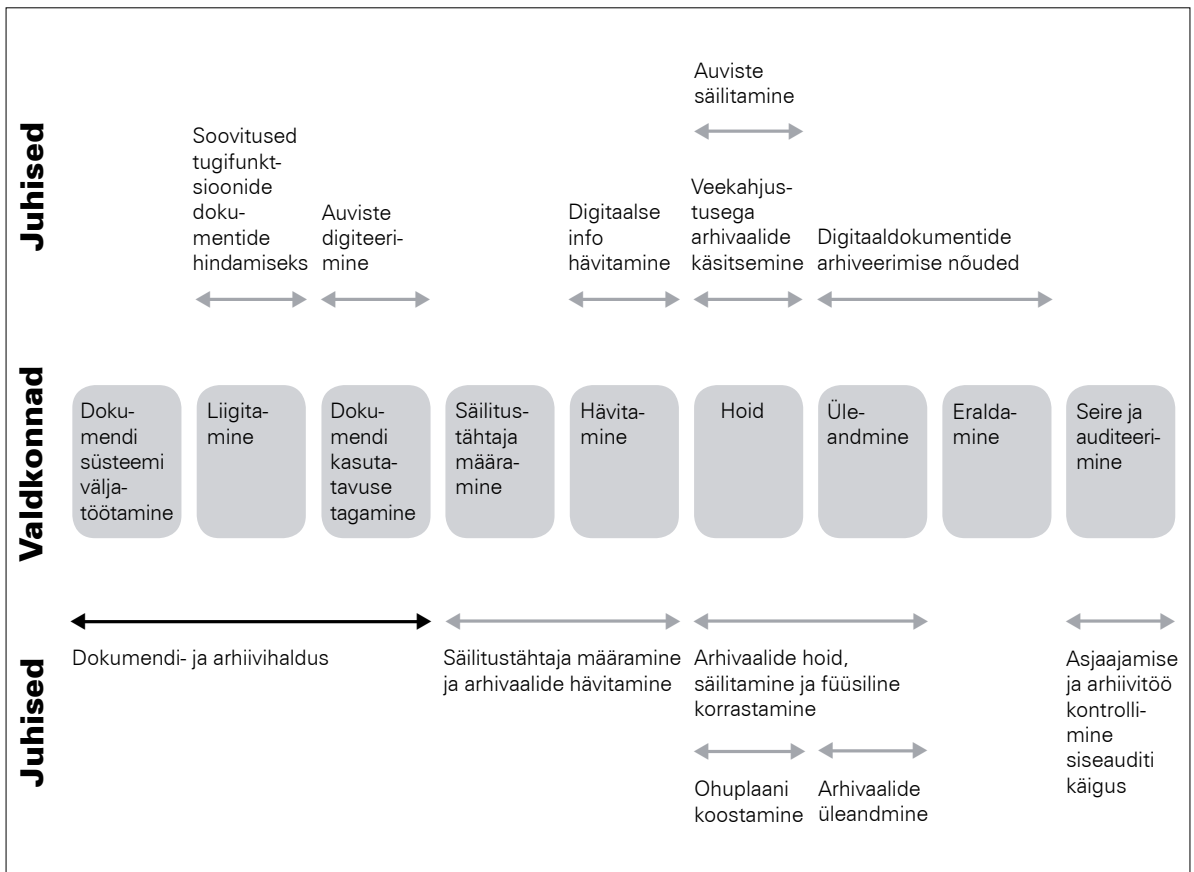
Juhised

Auviste säilitamine

Soovitused tugifunktsioonide dokumentide hindamiseks

Auviste digiteerimine

Digitaalse info hävitamine

Veekahjustusega arhivaalide käsitsemine

Digitaaldokumentide arhiveerimise nõuded

Valdkonnad

Dokumendi süsteemi väljatöötamine

Liigitamine

Dokumendi kasutatavuse tagamine

Säilitustähtaja määramine

Hävitamine

Hoid

Üleandmine

Eraldamine

Seire ja auditeerimine

Juhised

Dokumendi- ja arhiivihaldus

Säilitustähtaja määramine ja arhivaalide hävitamine

Arhivaalide hoid, säilitamine ja füüsiline korrastamine

Ohuplaani koostamine

Arhivaalide üleandmine

Asjaajamise ja arhiivitöö kontrollimine siseauditi käigus